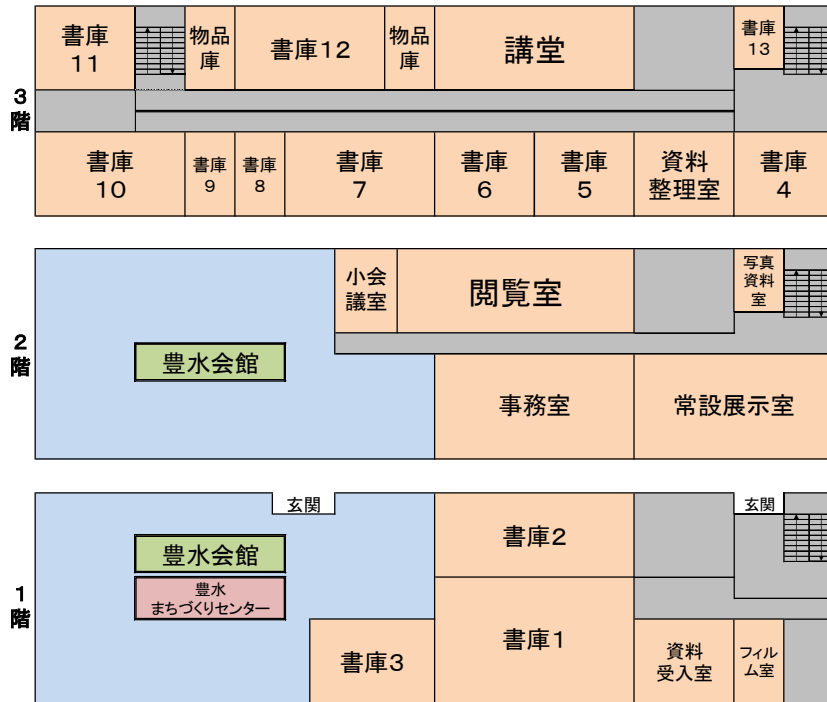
書庫11

物品庫

書庫12

物品庫

講堂

書庫13

3階

書庫10

書庫9

書庫8

書庫7

書庫6

書庫5

資料整理室

書庫4

小会議室

閲覧室

写真資料室

2階

豊水会館

事務室

常設展示室

玄関

玄関

1階

豊水会館

豊水
まちづくりセンター

書庫2

書庫1

書庫3

資料受入室

フィルム室